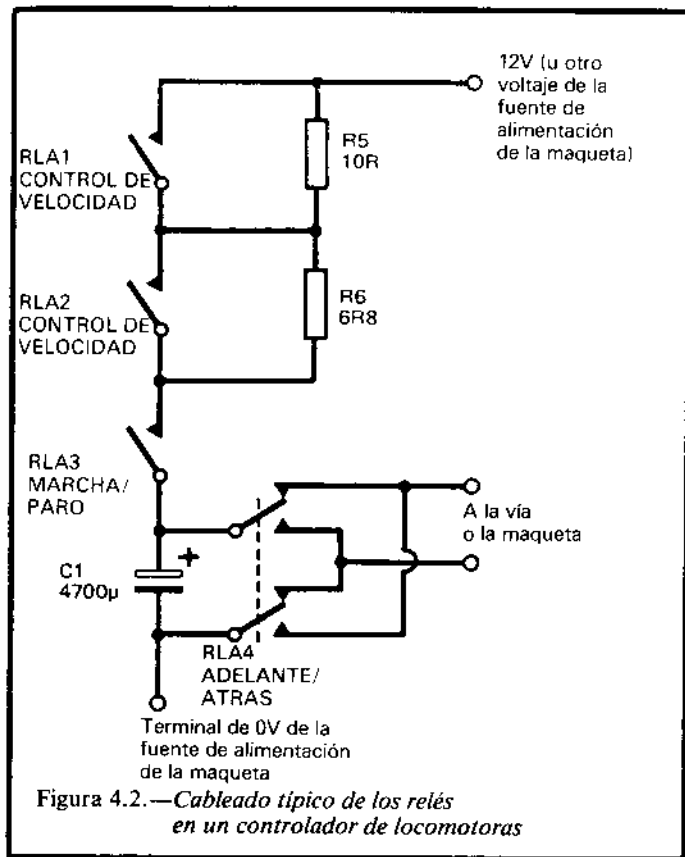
12V (u otro voltaje de la fuente de alimentación de la maqueta)

RLA1
CONTROL DE
VELOCIDAD

R5
10R

RLA2
CONTROL DE
VELOCIDAD

R6
6R8

RLA3
MARCHA/
PARO

A la vía
o la maqueta

C1
4700µ

+

RLA4
ADELANTE/
ATRAS

Terminal de 0V de la fuente de alimentación de la maqueta

Figura 4.2.—*Cableado típico de los relés en un controlador de locomotoras*